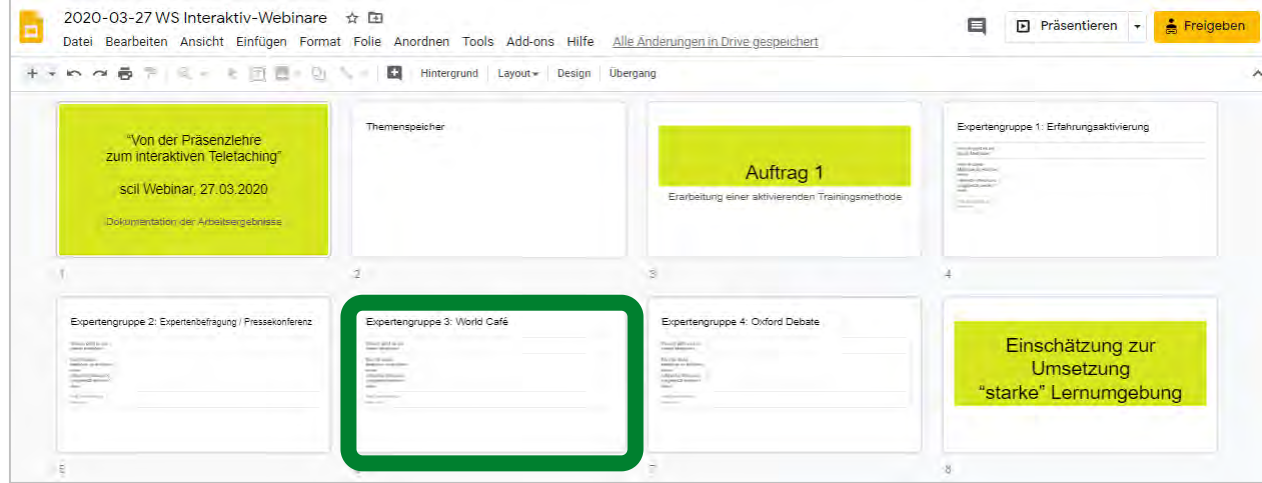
2020-03-27 WS Interaktiv-Webinare

Datei Bearbeiten Ansicht Einfügen Format Folie Anordnen Tools Add-ons Hilfe Alle Änderungen in Drive gespeichert

Präsentieren

Freigeben

Hintergrund Layout Design Übergang

“Von der Präsenzlehre zum interaktiven Teletaching”

scil Webinar, 27.03.2020

Dokumentation der Arbeitsergebnisse

1

Themenspeicher

2

Auftrag 1

Erarbeitung einer aktivierenden Trainingsmethode

3

Expertengruppe 1: Erfahrungsaktivierung

4

Expertengruppe 2: Expertenbefragung / Pressekonferenz

5

Expertengruppe 3: World Café

6

Expertengruppe 4: Oxford Debate

7

Einschätzung zur Umsetzung “starke” Lernumgebung

8